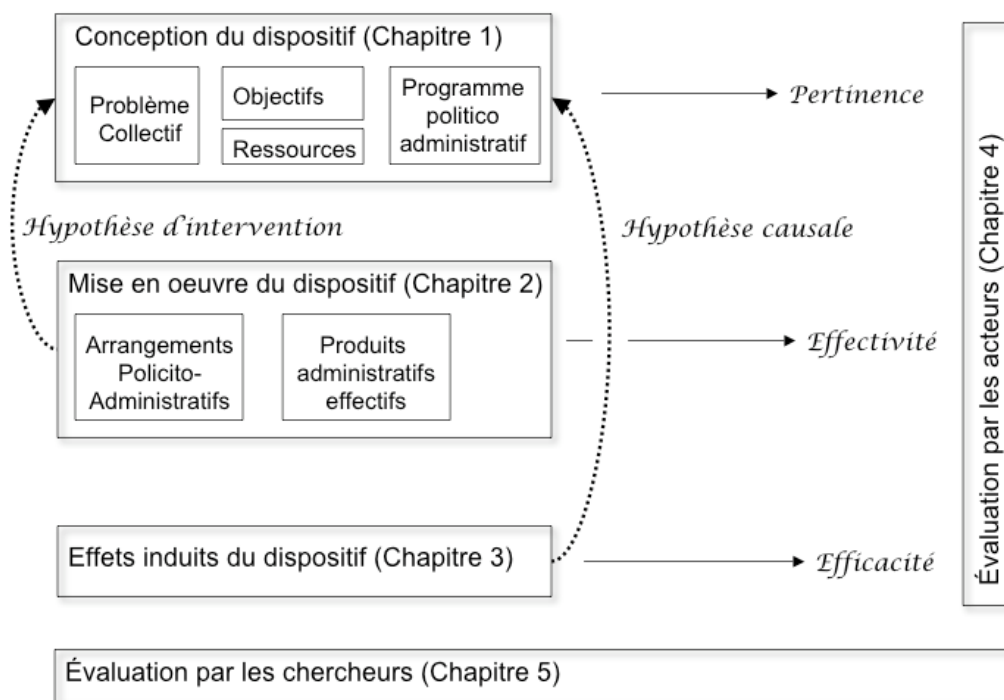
Conception du dispositif (Chapitre 1)

Problème Collectif

Objectifs

Ressources

Programme politico administratif

Pertinence

Hypothèse d'intervention

Hypothèse causale

Mise en oeuvre du dispositif (Chapitre 2)

Arrangements Policito-Administratifs

Produits administratifs effectifs

Effectivité

Effets induits du dispositif (Chapitre 3)

Efficacité

Évaluation par les acteurs (Chapitre 4)

Évaluation par les chercheurs (Chapitre 5)